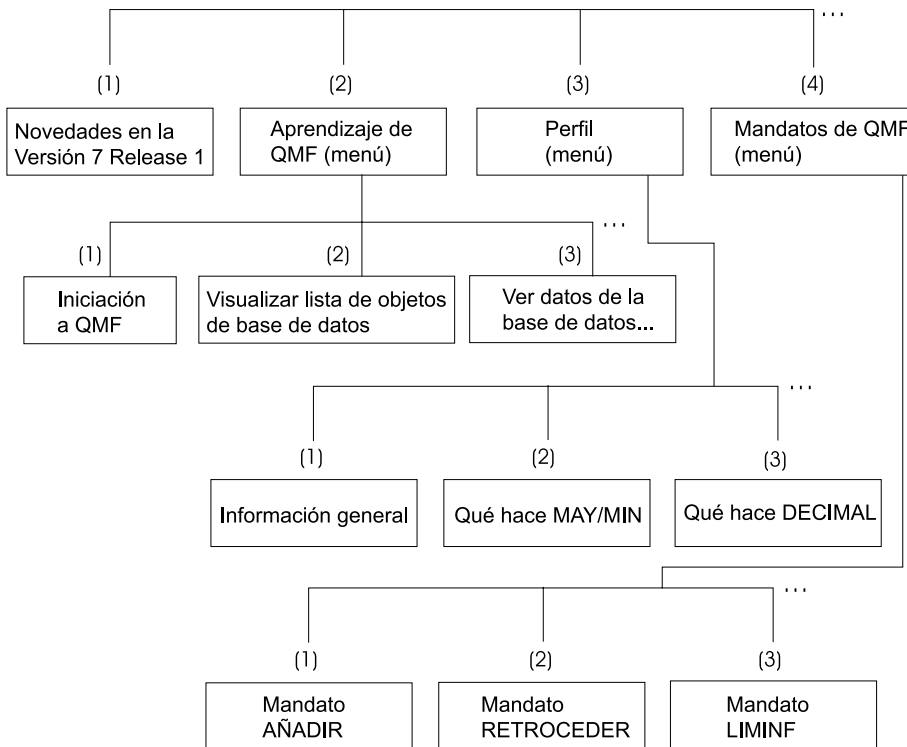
...

(1)
Novedades en la Versión 7 Release 1

(2)
Aprendizaje de QMF (menú)

(3)
Perfil (menú)

(4)
Mandatos de QMF (menú)

...

(1)
Iniciación a QMF

(2)
Visualizar lista de objetos de base de datos

(3)
Ver datos de la base de datos...

...

(1)
Información general

(2)
Qué hace MAY/MIN

(3)
Qué hace DECIMAL

...

(1)
Mandato AÑADIR

(2)
Mandato RETROCEDER

(3)
Mandato LIMINF